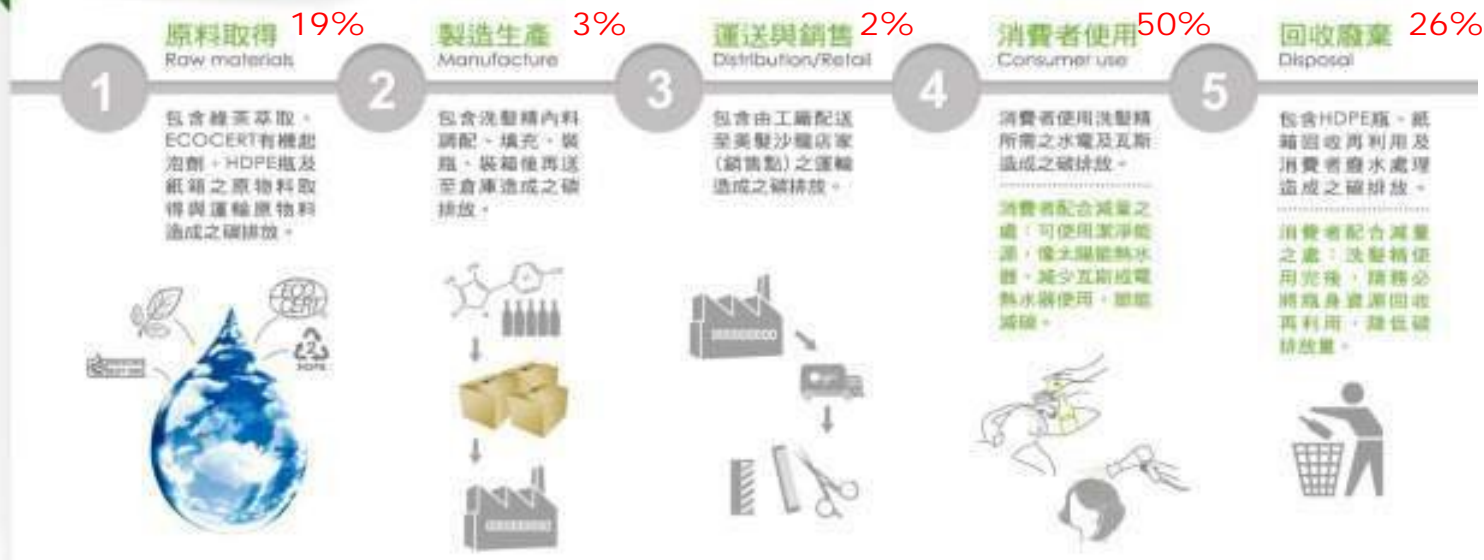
1 原料取得 19%
Raw materials

包含綠茶萃取、ECOCERT有機起泡劑、HDPE瓶及紙箱之原物料取得與運輸原物料造成之碳排放。

ECO CERT

2

2 製造生產 3%
Manufacture

包含洗髮精內料調配、填充、裝瓶、裝箱後再送至倉庫造成之碳排放。

3 運送與銷售 2%
Distribution/Retail

包含由工廠配送至美髮沙龍店家(銷售點)之運輸造成之碳排放。

4 消費者使用 50%
Consumer use

消費者使用洗髮精所需之水電及瓦斯造成之碳排放。

消費者配合減量之處：可使用潔淨能源，像太陽能熱水器，減少瓦斯或電熱水器使用，節能減碳。

5 回收廢棄 26%
Disposal

包含HDPE瓶、紙箱回收再利用及消費者廢水處理造成之碳排放。

消費者配合減量之處：洗髮精使用完後，請務必將瓶身資源回收再利用，降低碳排放量。